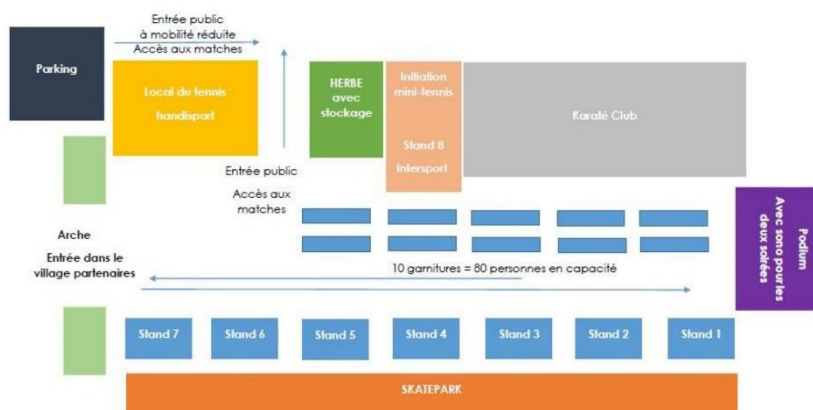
Entrée public
à mobilité réduite
Accès aux matches

Parking

Local du tennis handisport

HERBE avec stockage

Initiation mini-tennis

Stand 8
Intersport

Karaté Club

Entrée public
Accès aux matches

Podium
Avec sono pour les deux soirées

Arche
Entrée dans le village partenaires

10 garnitures = 80 personnes en capacité

Stand 7
Stand 6
Stand 5
Stand 4
Stand 3
Stand 2
Stand 1

SKATEPARK